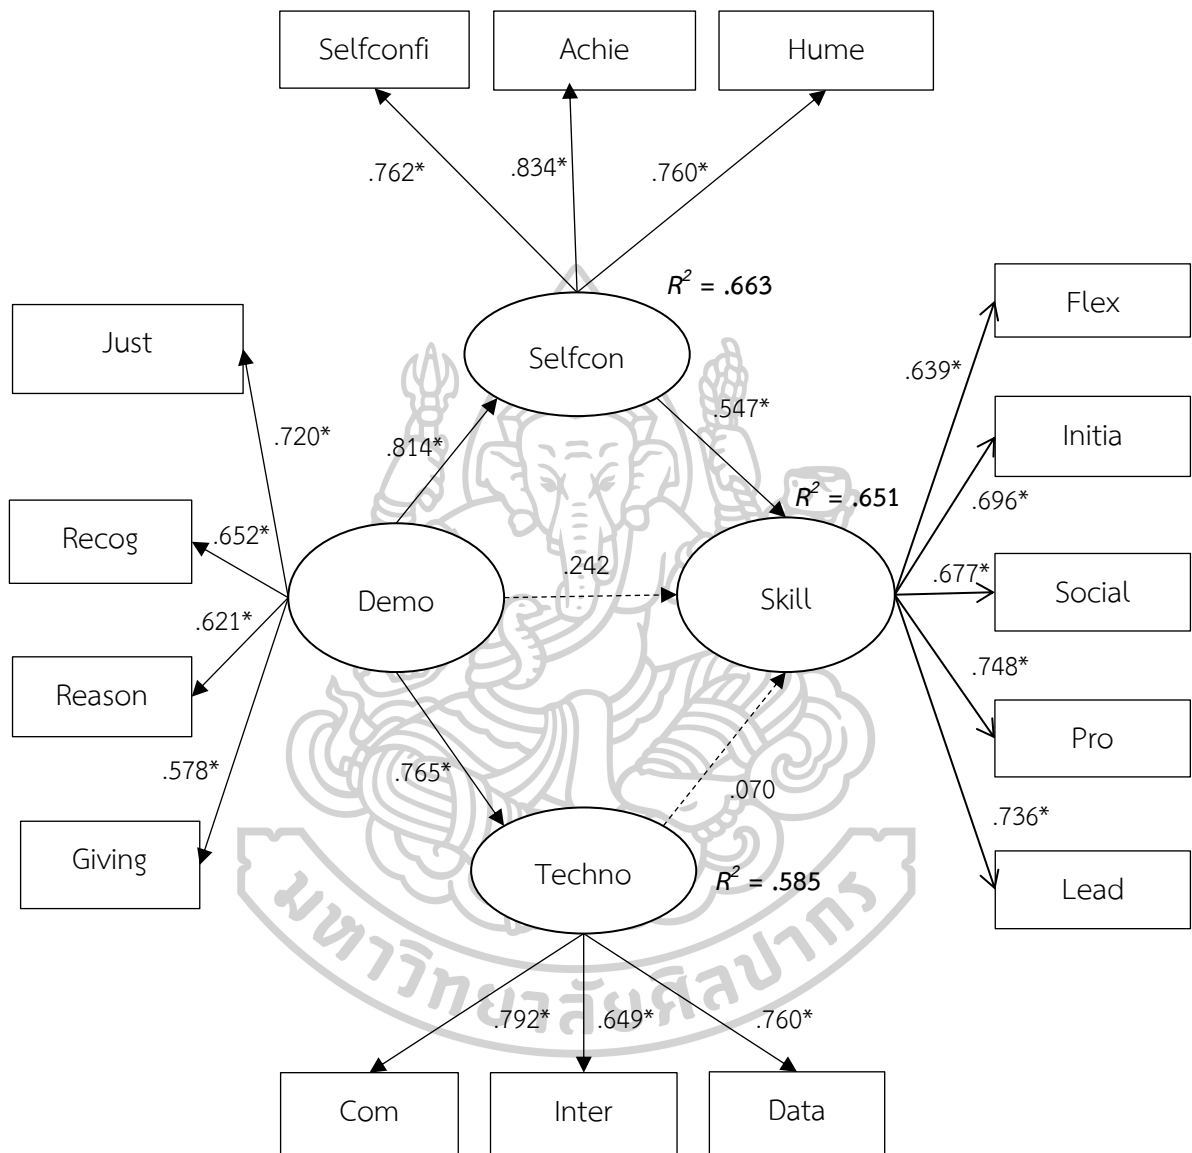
Selfconfi

Achie

Hume

.762*

.834*

.760*

$R^2$ = .663

Just

Selfcon

Flex

.639*

.720*

.814*

.547*

Initia

$R^2$ = .651

.696*

Recog

.652*

.242

.677*

Social

Demo

Skill

.621*

.748*

Reason

Pro

.578*

.765*

.070

.736*

Giving

Techno

$R^2$ = .585

Lead

มหาวิทยาลัยศิลปากร

.792*

.649*

.760*

Com

Inter

Data